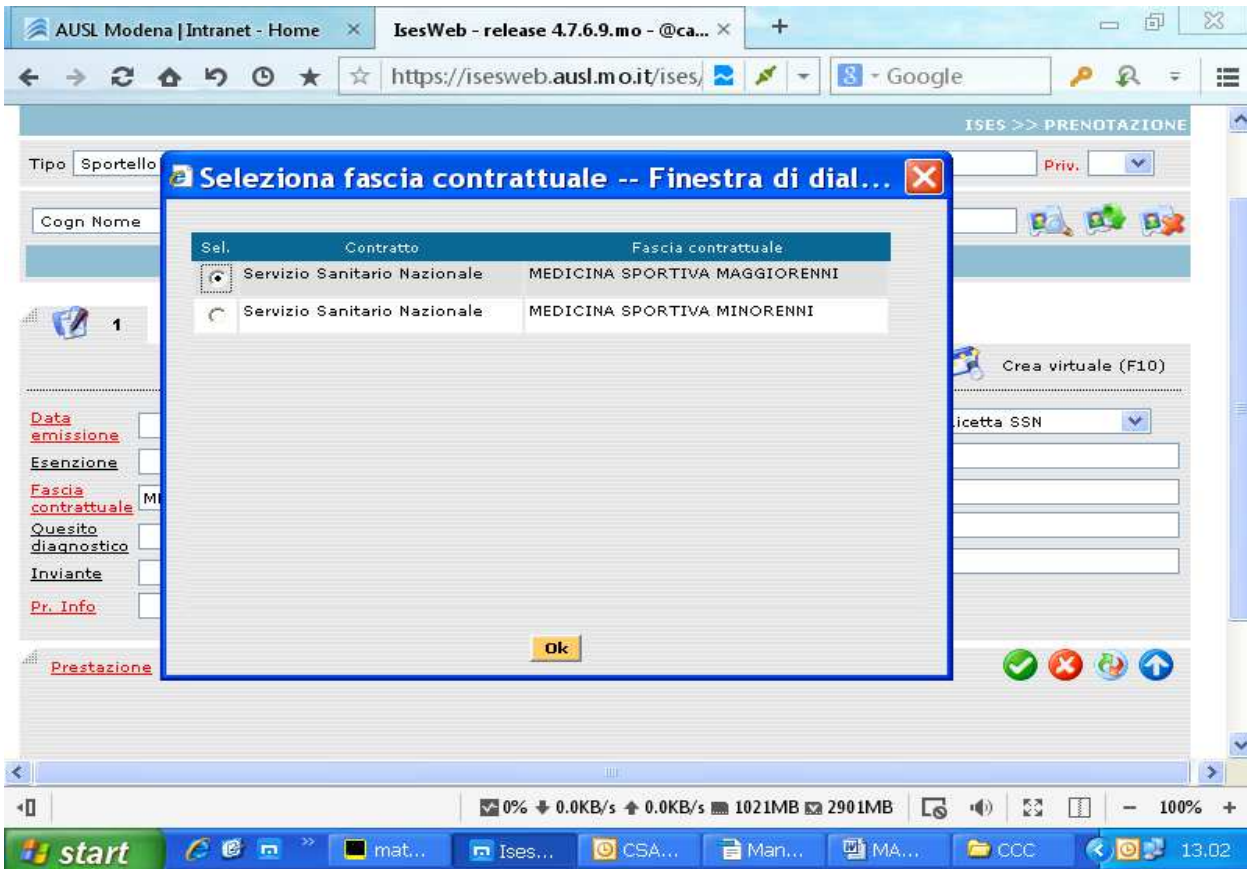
AUSL Modena | Intranet - Home ×
IsesWeb - release 4.7.6.9.mo - @ca... ×
+
https://isesweb.ausl.mo.it/ises/
Google
ISES >> PRENOTAZIONE
Tipo Sportello
Priv.
Cogn Nome
Seleziona fascia contrattuale -- Finestra di dial...

| Sel. | Contratto | Fascia contrattuale |
|---|---|---|
| ◉ | Servizio Sanitario Nazionale | MEDICINA SPORTIVA MAGGIORENNI |
| ○ | Servizio Sanitario Nazionale | MEDICINA SPORTIVA MINORENNI |

Ok
1
Crea virtuale (F10)
Data emissione
Esenzione
Fascia contrattuale MI
Quesito diagnostico
Inviante
Pr. Info
Prestazione
icetta SSN
0% 0.0KB/s 0.0KB/s 1021MB 2901MB
100% +
start
mat...
Ises...
CSA...
Man...
MA...
CCC
13.02